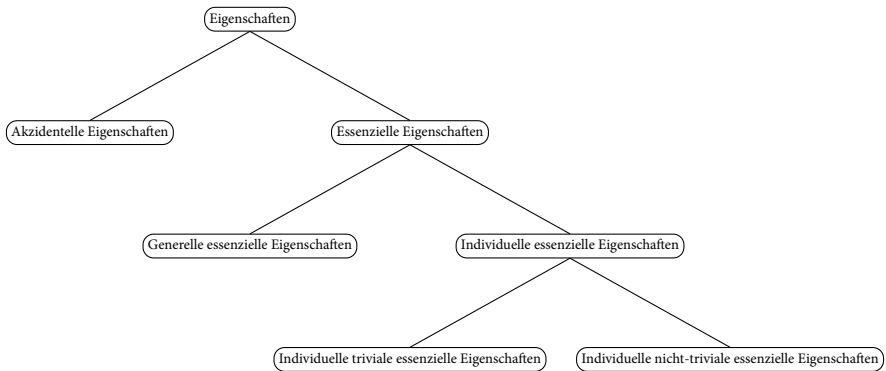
Eigenschaften

Akzidentelle Eigenschaften

Essenzielle Eigenschaften

Generelle essenzielle Eigenschaften

Individuelle essenzielle Eigenschaften

Individuelle triviale essenzielle Eigenschaften

Individuelle nicht-triviale essenzielle Eigenschaften